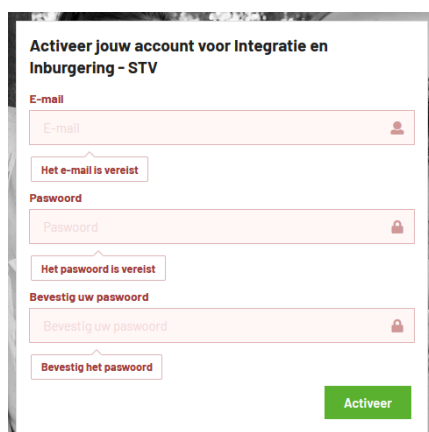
Activeer jouw account voor Integratie en Inburgering - STV

E-mail

E-mail

Het e-mail is vereist

Paswoord

Paswoord

Het paswoord is vereist

Bevestig uw paswoord

Bevestig uw paswoord

Bevestig het paswoord

Activeer